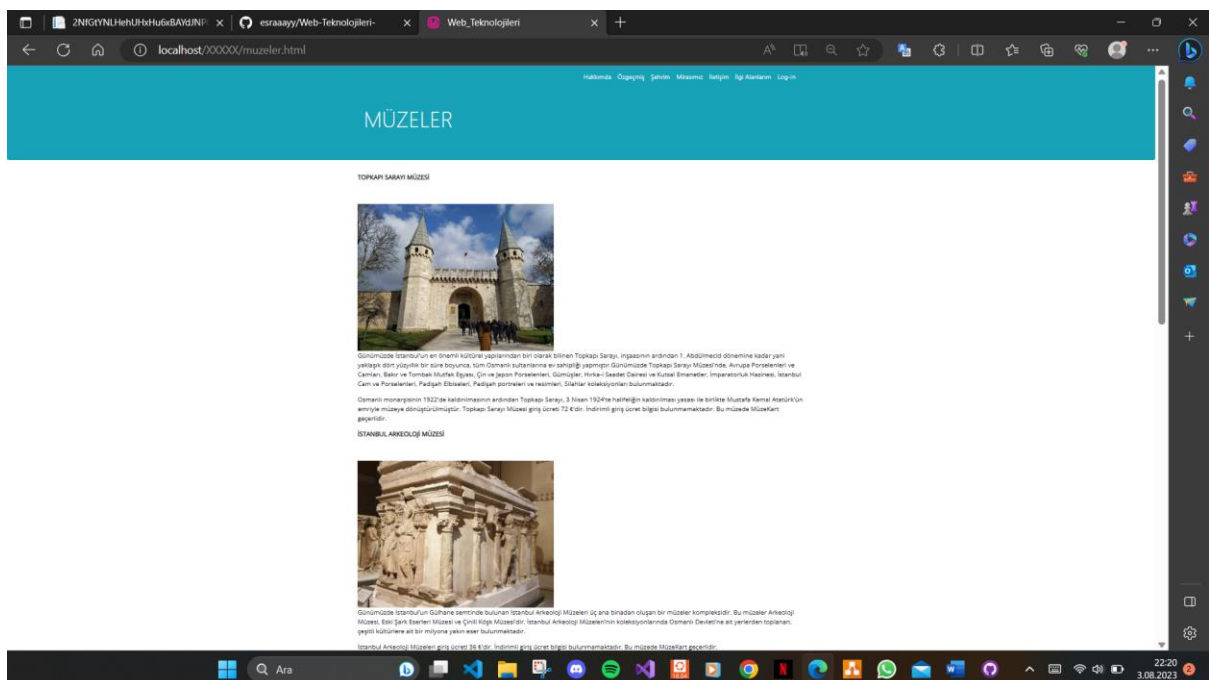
2NfGtYNLHehUHxHu6x8AYdJNP ×
esraaayy/Web-Teknolojileri- ×
Web_Teknolojileri ×

localhost/XXXXX/muzeler.html

Hakkımda Özgeçmiş Şehrim Mirasımız İletişim İlgi Alanlarım Log-In

MÜZELER

TOPKAPI SARAYI MÜZESİ

Günümüzde İstanbul'un en önemli kültürel yapılarından biri olarak bilinen Topkapı Sarayı, inşaasının ardından 1. Abdülmecid dönemine kadar yani yaklaşık dört yüzyıllık bir süre boyunca, tüm Osmanlı sultanlarına ev sahipliği yapmıştır. Günümüzde Topkapı Sarayı Müzesi'nde, Avrupa Porselenleri ve Camları, Bakır ve Tombak Mutfak Eşyası, Çin ve Japon Porselenleri, Gümüşler, Hırka-i Saadet Dairesi ve Kutsal Emanetler, İmparatorluk Hazinesi, İstanbul Cam ve Porselenleri, Padişah Elbiseleri, Padişah portreleri ve resimleri, Silahlar koleksiyonları bulunmaktadır.

Osmanlı monarşisinin 1922'de kaldırılmasının ardından Topkapı Sarayı, 3 Nisan 1924'te halifeliğin kaldırılması yasası ile birlikte Mustafa Kemal Atatürk'ün emriyle müzeye dönüştürülmüştür. Topkapı Sarayı Müzesi giriş ücreti 72 €'dir. İndirimli giriş ücret bilgisi bulunmamaktadır. Bu müzede MüzeKart geçerlidir.

İSTANBUL ARKEOLOJİ MÜZESİ

Günümüzde İstanbul'un Gülhane semtinde bulunan İstanbul Arkeoloji Müzeleri üç ana binadan oluşan bir müzeler kompleksidir. Bu müzeler Arkeoloji Müzesi, Eski Şark Eserleri Müzesi ve Çinili Köşk Müzesi'dir. İstanbul Arkeoloji Müzeleri'nin koleksiyonlarında Osmanlı Devleti'ne ait yerlerden toplanan, çeşitli kültürlere ait bir milyona yakın eser bulunmaktadır.

İstanbul Arkeoloji Müzeleri giriş ücreti 36 €'dir. İndirimli giriş ücret bilgisi bulunmamaktadır. Bu müzede MüzeKart geçerlidir.

Ara

22:20
3.08.2023